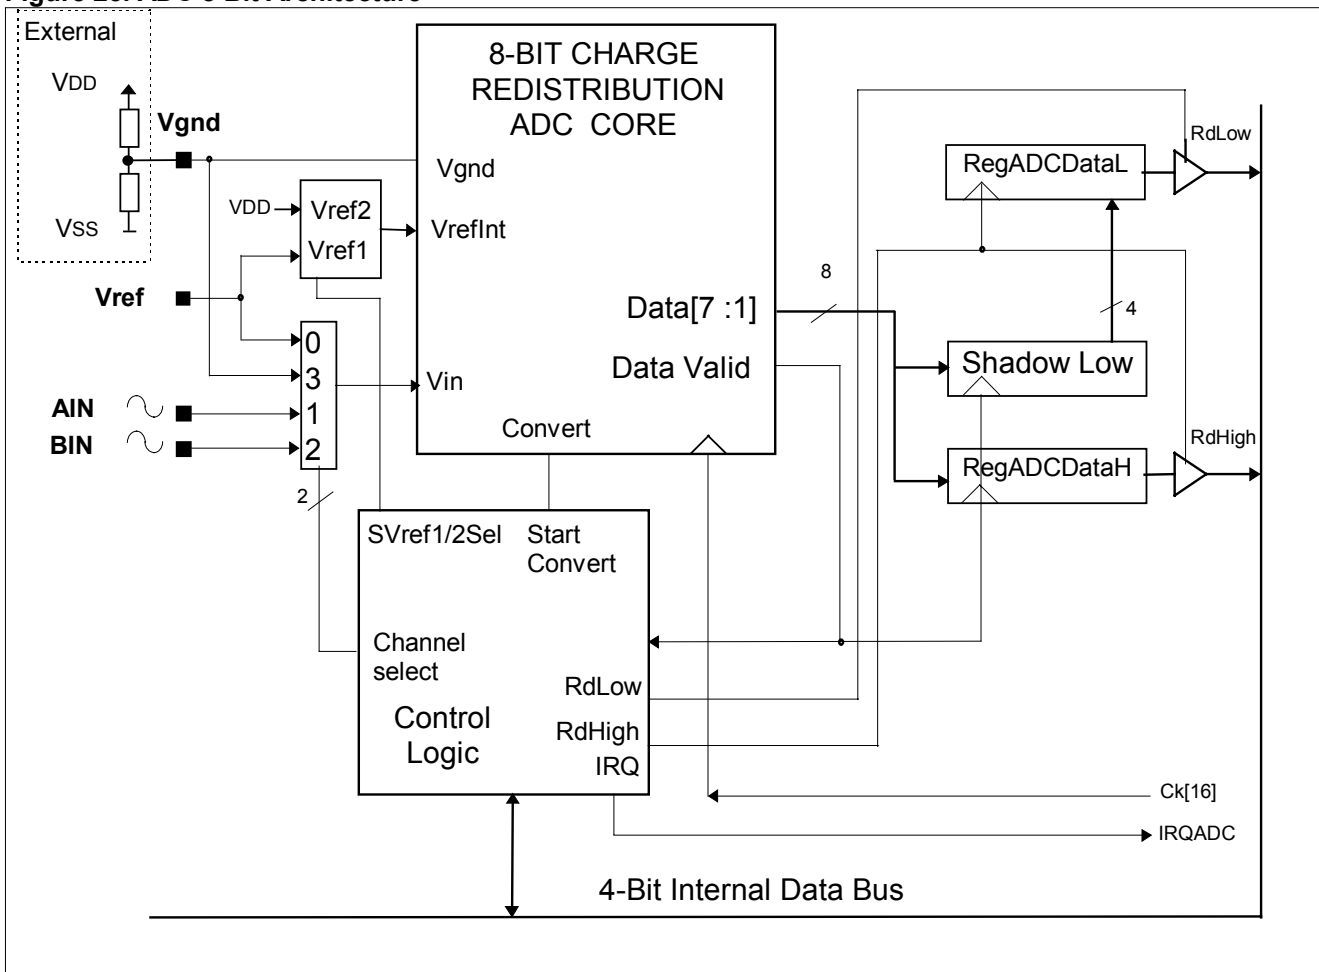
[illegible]

External

VDD

Vgnd

VSS

Vref

AIN

BIN

8-BIT CHARGE REDISTRIBUTION ADC CORE

Vgnd

VDD

Vref2

Vref1

VrefInt

0

3

1

2

Vin

2

Data[7 :1]

Data Valid

Convert

8

RdLow

RegADCDataL

4

Shadow Low

RdHigh

RegADCDataH

SVref1/2Sel

Start Convert

Channel select

Control Logic

RdLow

RdHigh

IRQ

Ck[16]

IRQADC

4-Bit Internal Data Bus